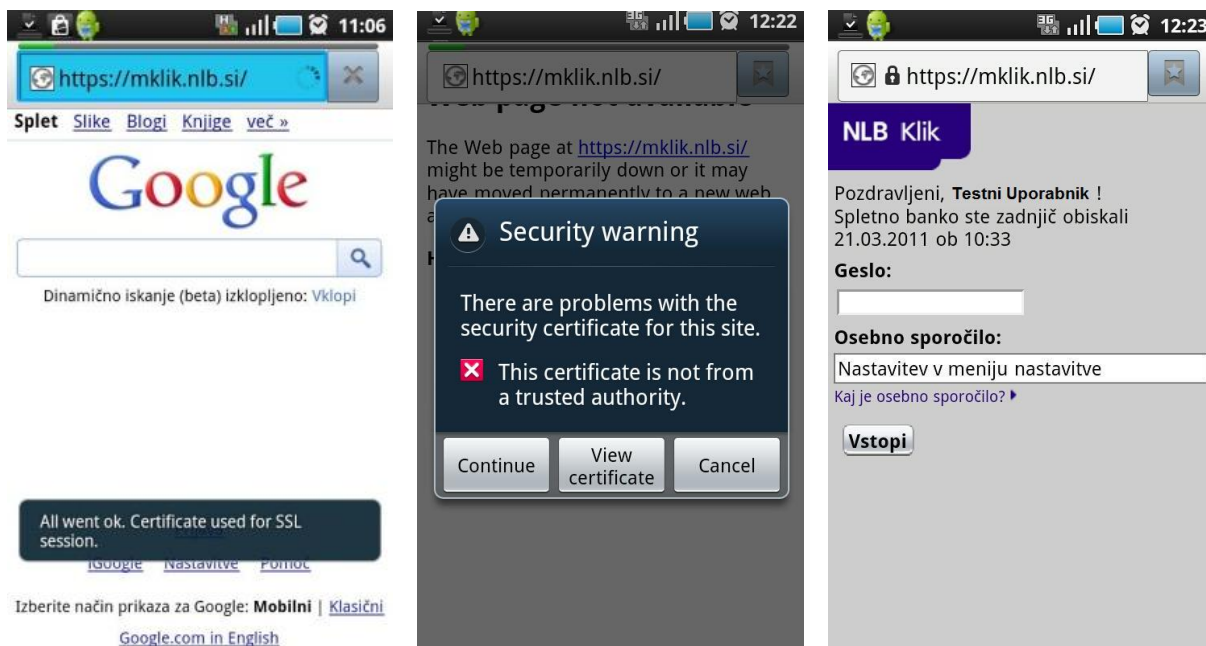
11:06

https://mklik.nlb.si/

Splet Slike Blogi Knjige več »

Google

Dinamično iskanje (beta) izklopljeno: Vklopi

All went ok. Certificate used for SSL session.

iGoogle Nastavitve Pomoč

Izberite način prikaza za Google: Mobilni | Klasični

Google.com in English

12:22

https://mklik.nlb.si/

Web page not available

The Web page at https://mklik.nlb.si/ might be temporarily down or it may have moved permanently to a new web a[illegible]

H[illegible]

Security warning

There are problems with the security certificate for this site.

This certificate is not from a trusted authority.

Continue View certificate Cancel

12:23

https://mklik.nlb.si/

NLB Klik

Pozdravljeni, Testni Uporabnik !
Spletno banko ste zadnjič obiskali 21.03.2011 ob 10:33

Geslo:

Osebno sporočilo:

Nastavitev v meniju nastavitve

Kaj je osebno sporočilo?

Vstopi